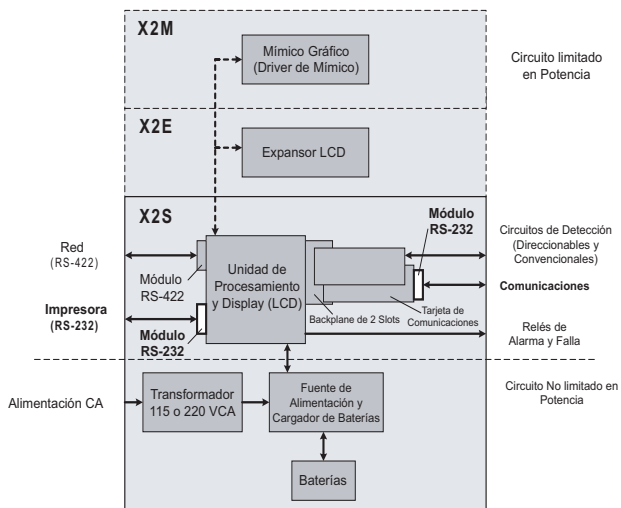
X2M

Mímico Gráfico (Driver de Mímico)

Circuito limitado en Potencia

X2E

Expansor LCD

X2S

Red (RS-422)

Módulo RS-422

Impresora (RS-232)

Módulo RS-232

Unidad de Procesamiento y Display (LCD)

Módulo RS-232

Backplane de 2 Slots

Tarjeta de Comunicaciones

Circuitos de Detección (Direccionables y Convencionales)

Comunicaciones

Relés de Alarma y Falla

Alimentación CA

Transformador 115 o 220 VCA

Fuente de Alimentación y Cargador de Baterías

Baterías

Circuito No limitado en Potencia